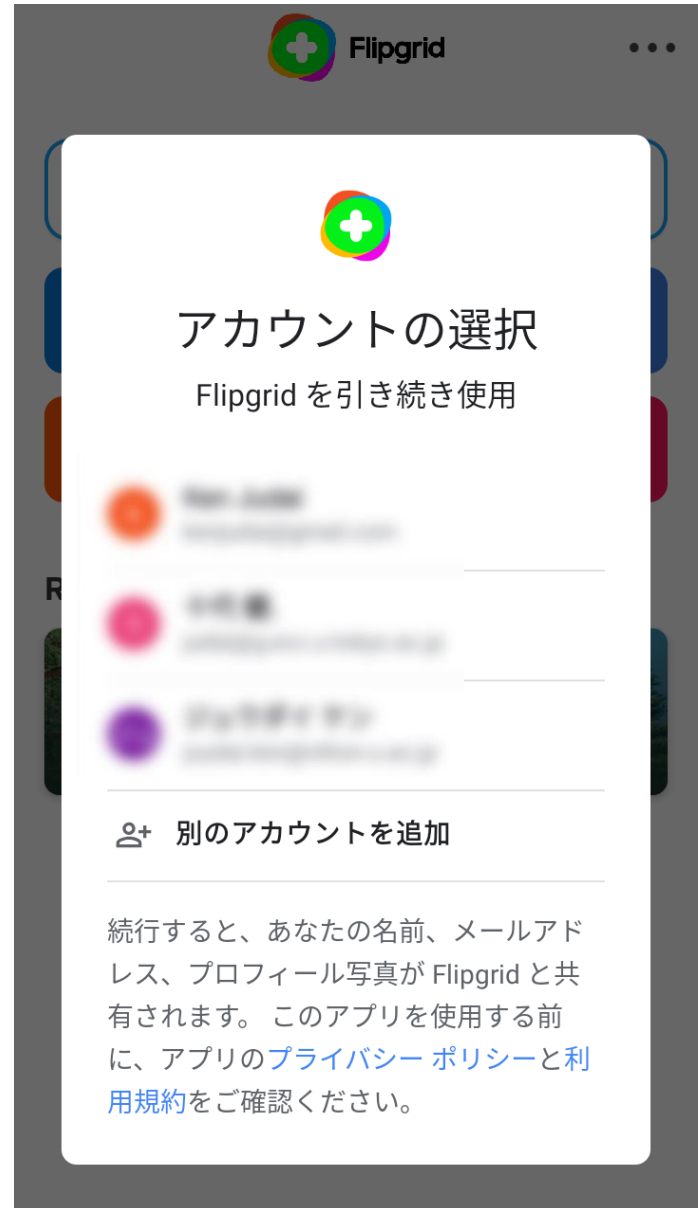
Flipgrid

R

アカウントの選択

Flipgrid を引き続き使用

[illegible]
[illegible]

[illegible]
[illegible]

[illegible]
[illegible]

別のアカウントを追加

続行すると、あなたの名前、メールアドレス、プロフィール写真が Flipgrid と共有されます。 このアプリを使用する前に、アプリのプライバシー ポリシーと利用規約をご確認ください。